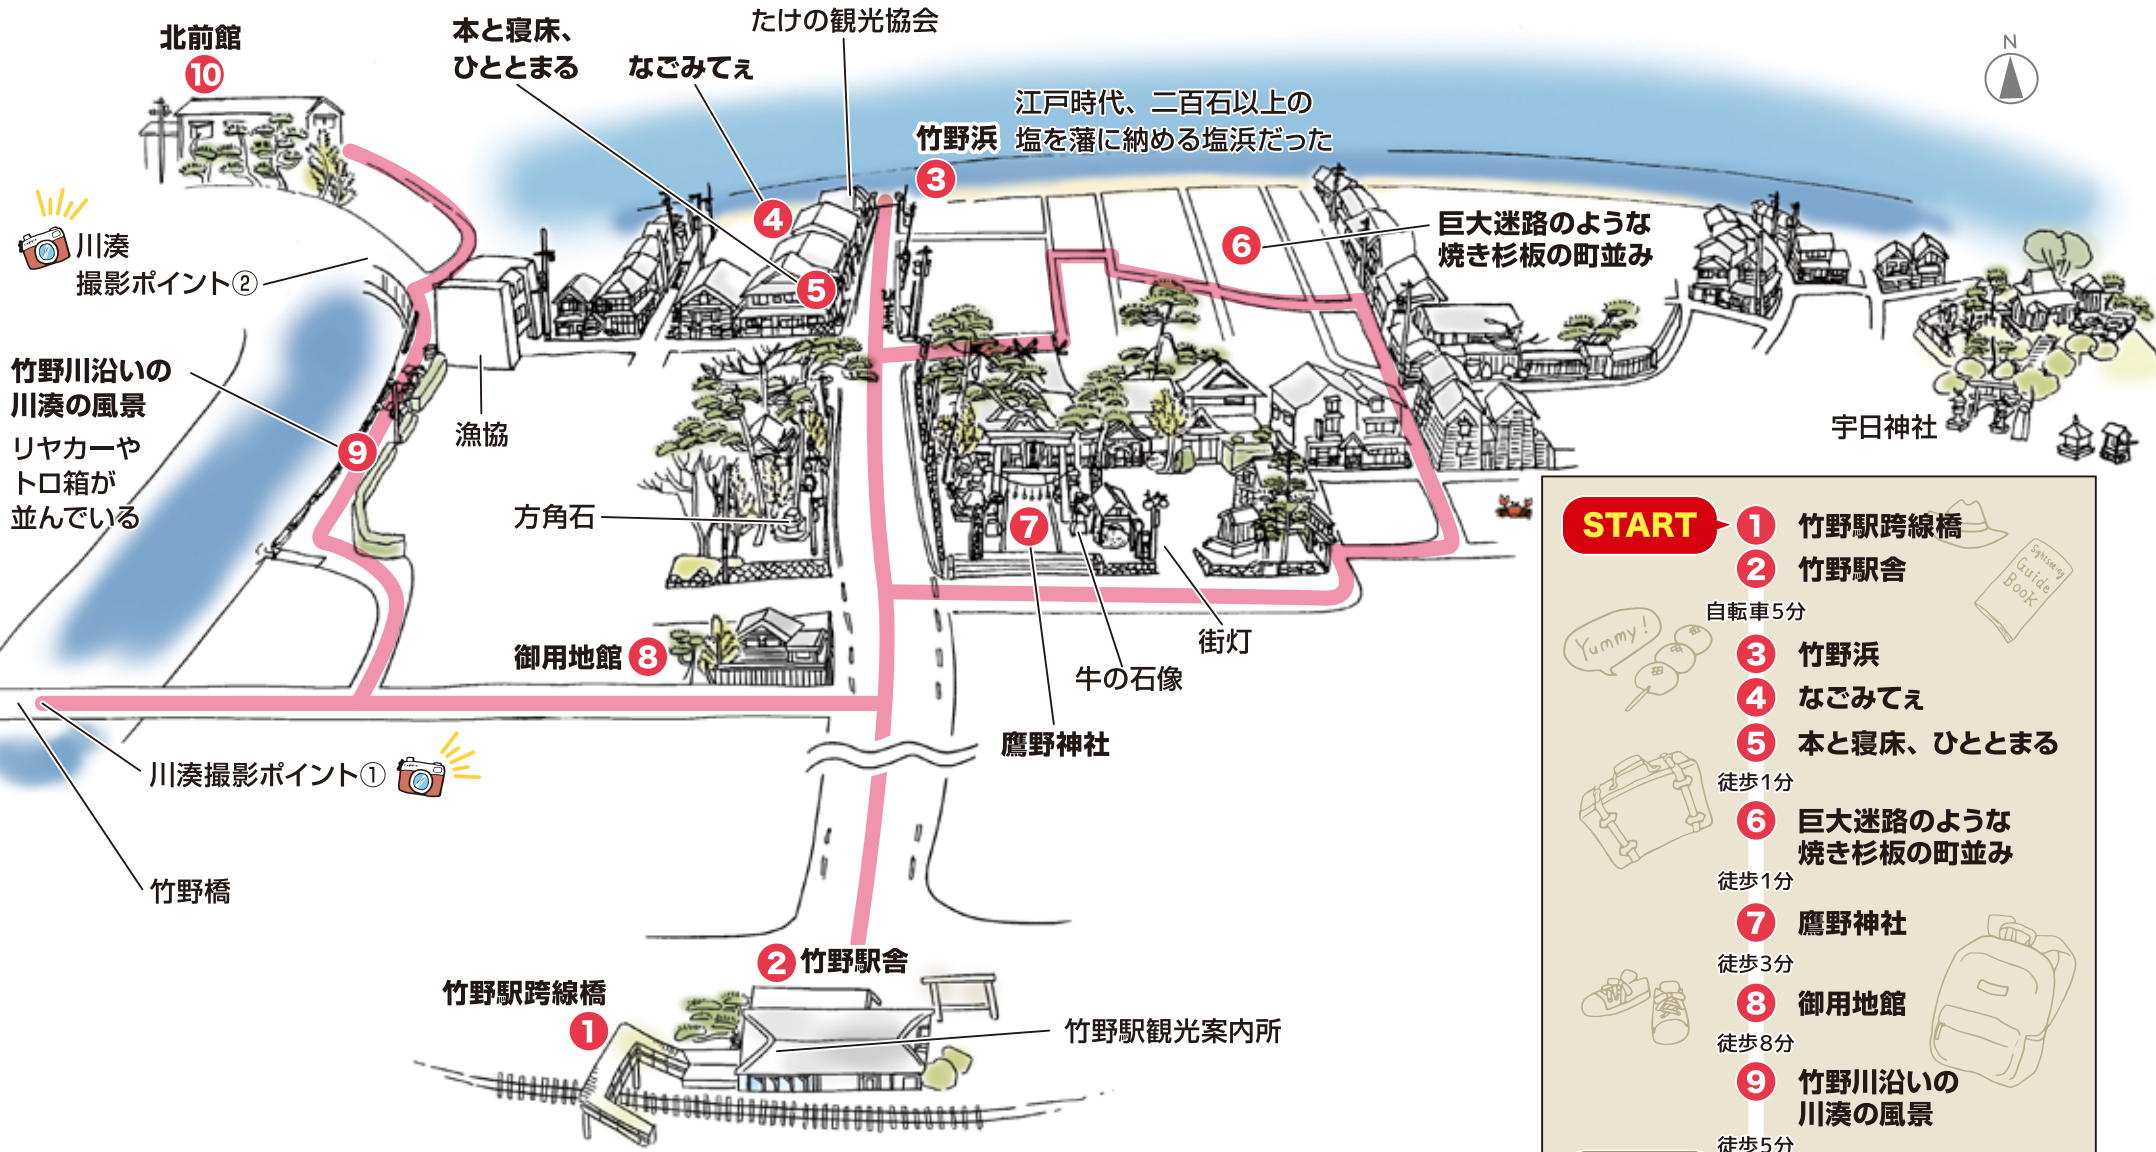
北前館 10

本と寝床、ひととまる

なごみてぇ

たけの観光協会

N

江戸時代、二百石以上の塩を藩に納める塩浜だった

竹野浜 3

4

5

6 巨大迷路のような焼き杉板の町並み

川湊撮影ポイント②

竹野川沿いの川湊の風景

リヤカーやトロ箱が並んでいる

9

漁協

方角石

7

宇日神社

御用地館 8

街灯

牛の石像

鷹野神社

川湊撮影ポイント①

竹野橋

2 竹野駅舎

竹野駅跨線橋 1

竹野駅観光案内所

START 1 竹野駅跨線橋
2 竹野駅舎
自転車5分
3 竹野浜
4 なごみてぇ
5 本と寝床、ひととまる
徒歩1分
6 巨大迷路のような焼き杉板の町並み
徒歩1分
7 鷹野神社
徒歩3分
8 御用地館
徒歩8分
9 竹野川沿いの川湊の風景
徒歩5分

Yummy!

Sightseeing Guide Book